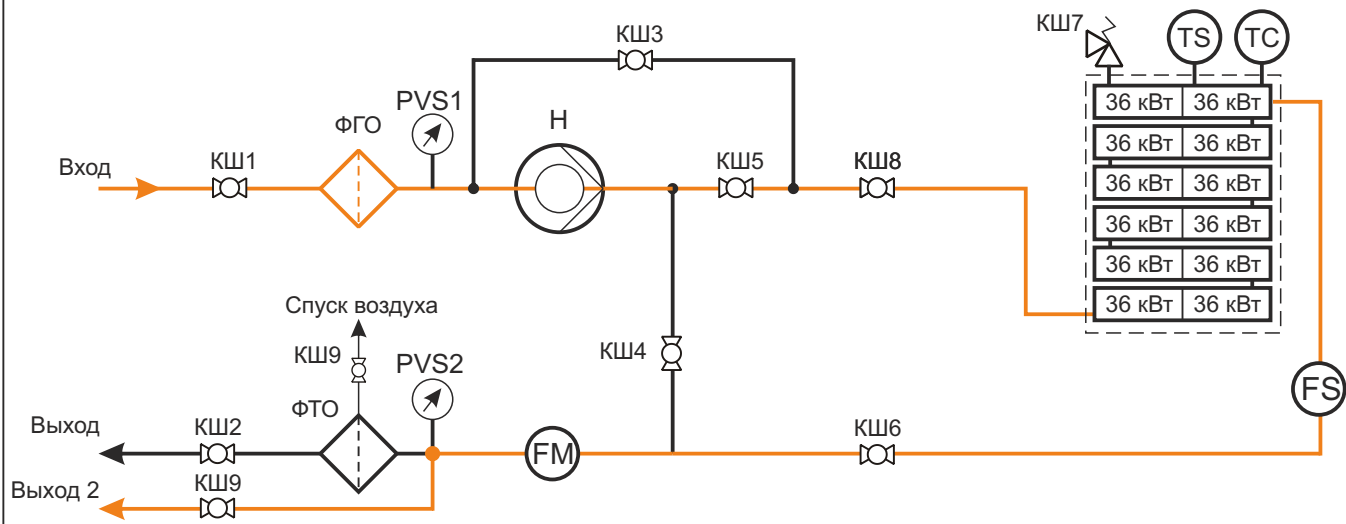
КШ3

КШ7

TS

TC

PVS1

ФГО

Н

36 кВт 36 кВт

36 кВт 36 кВт

Вход

КШ1

КШ5

КШ8

36 кВт 36 кВт

36 кВт 36 кВт

36 кВт 36 кВт

Спуск воздуха

36 кВт 36 кВт

КШ9

PVS2

КШ4

ФТО

FS

Выход

КШ2

КШ6

FM

Выход 2

КШ9